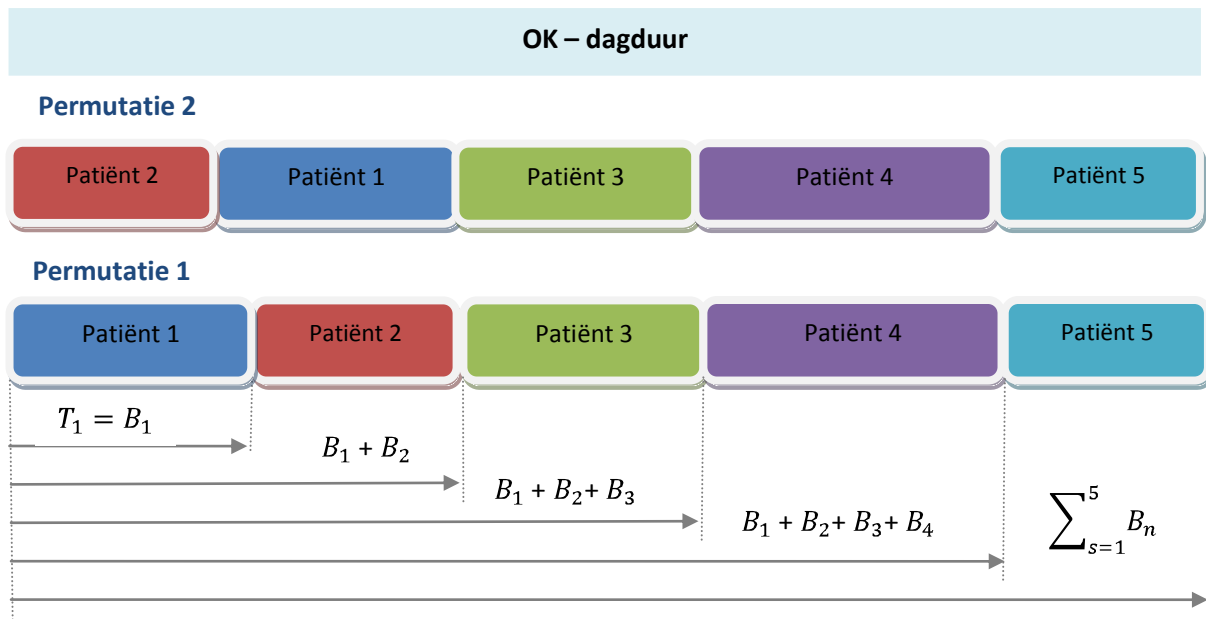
OK – dagduur

Permutatie 2

Patiënt 2
Patiënt 1
Patiënt 3
Patiënt 4
Patiënt 5

Permutatie 1

Patiënt 1
Patiënt 2
Patiënt 3
Patiënt 4
Patiënt 5

$T_1 = B_1$

$B_1 + B_2$

$B_1 + B_2 + B_3$

$B_1 + B_2 + B_3 + B_4$

$\sum_{s=1}^{5} B_n$